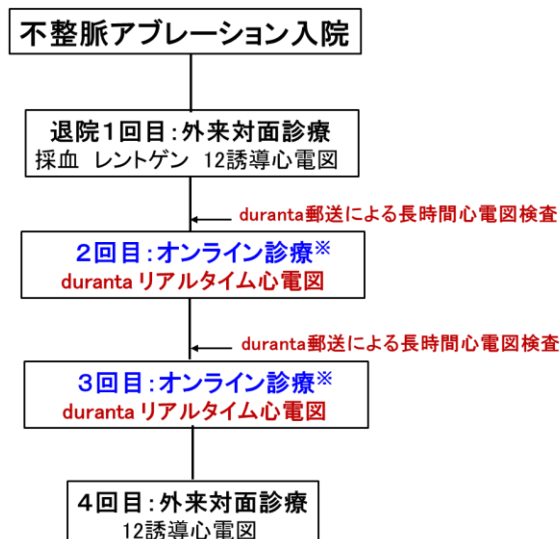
不整脈アブレーション入院

退院1回目：外来対面診療
採血 レントゲン 12誘導心電図

duranta郵送による長時間心電図検査

2回目：オンライン診療※
duranta リアルタイム心電図

duranta郵送による長時間心電図検査

3回目：オンライン診療※
duranta リアルタイム心電図

4回目：外来対面診療
12誘導心電図